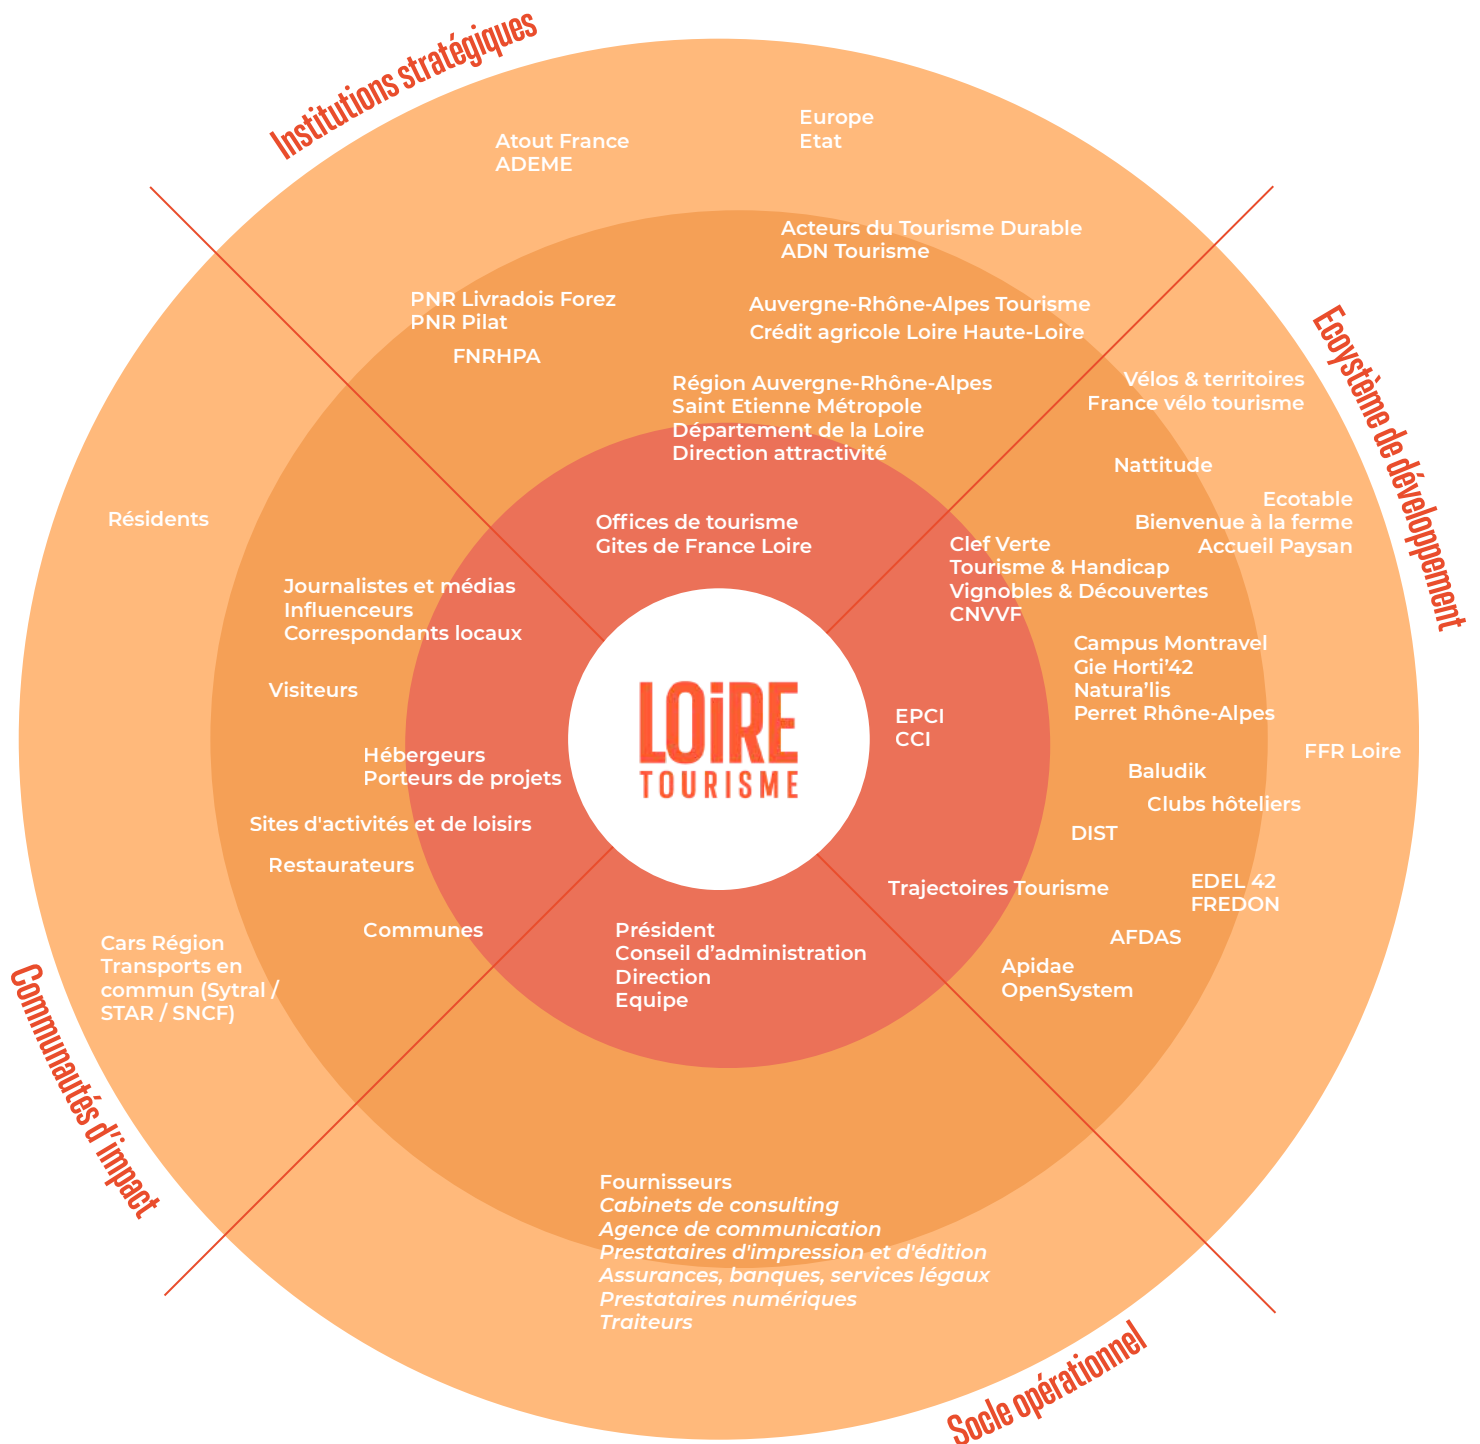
Institutions stratégiques

Atout France
ADEME

Europe
Etat

Acteurs du Tourisme Durable
ADN Tourisme

PNR Livradois Forez
PNR Pilat

Auvergne-Rhône-Alpes Tourisme
Crédit agricole Loire Haute-Loire

FNRHPA

Région Auvergne-Rhône-Alpes
Saint Etienne Métropole
Département de la Loire
Direction attractivité

Ecosystème de développement

Vélos & territoires
France vélo tourisme

Nattitude

Ecotable
Bienvenue à la ferme
Accueil Paysan

Résidents

Offices de tourisme
Gites de France Loire

Clef Verte
Tourisme & Handicap
Vignobles & Découvertes
CNVVF

Journalistes et médias
Influenceurs
Correspondants locaux

Campus Montravel
Gie Horti'42
Natura'lis
Perret Rhône-Alpes

Visiteurs

LOiRE
TOURISME

EPCI
CCI

Hébergeurs
Porteurs de projets

FFR Loire

Baludik

Clubs hôteliers

Sites d'activités et de loisirs

DIST

Restaurateurs

Trajectoires Tourisme

EDEL 42
FREDON

Communes

Président
Conseil d'administration
Direction
Equipe

AFDAS

Cars Région
Transports en commun (Sytral / STAR / SNCF)

Apidae
OpenSystem

Communautés d'impact

Fournisseurs
Cabinets de consulting
Agence de communication
Prestataires d'impression et d'édition
Assurances, banques, services légaux
Prestataires numériques
Traiteurs

Socle opérationnel